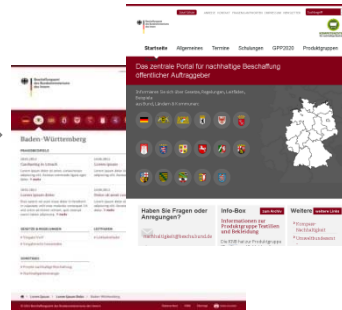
Startseite Allgemeines Termine Schulungen GPP2020 Produktgruppen

Das zentrale Portal für nachhaltige Beschaffung öffentlicher Auftraggeber

Baden-Württemberg

Haben Sie Fragen oder Anregungen?

Info-Box

Informationen zur Produktgruppe Textilien und Bekleidung

Weitere

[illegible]@beschaffung-info.de